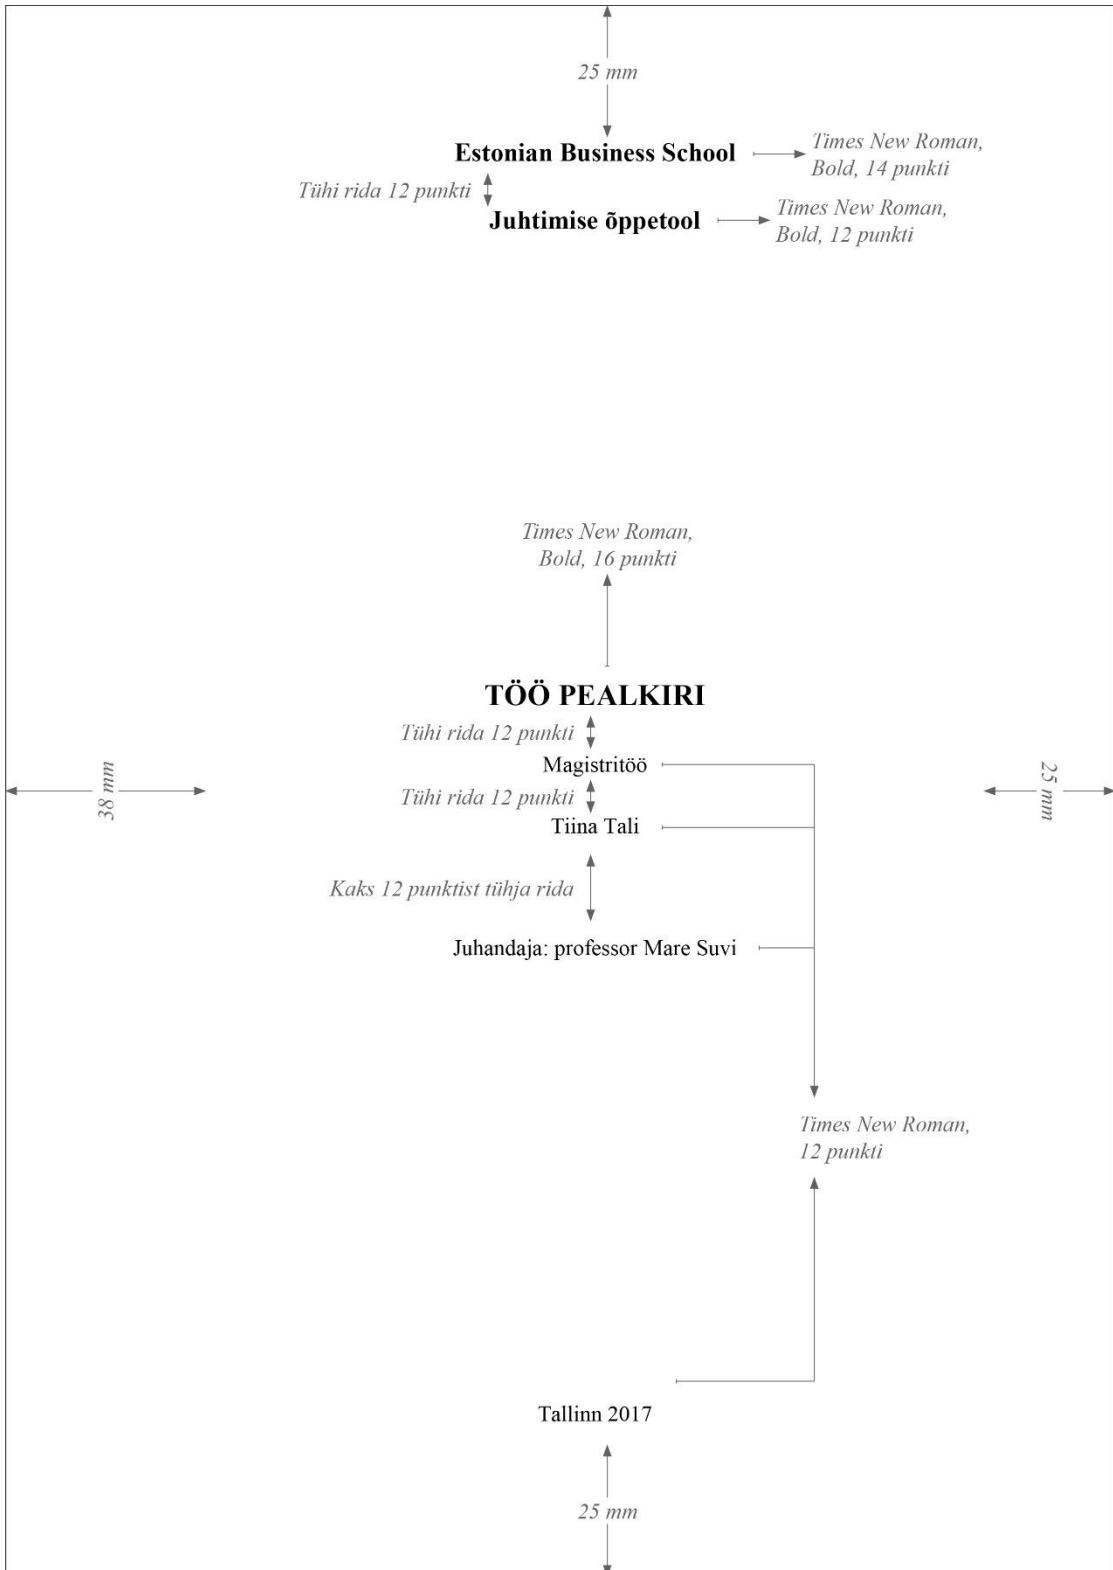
25 mm

Estonian Business School

Times New Roman, Bold, 14 punkti

Tühi rida 12 punkti

Juhtimise õppetool

Times New Roman, Bold, 12 punkti

Times New Roman, Bold, 16 punkti

TÖÖ PEALKIRI

Tühi rida 12 punkti

Magistritöö

38 mm

25 mm

Tühi rida 12 punkti

Tiina Tali

Kaks 12 punktist tühja rida

Juhandaja: professor Mare Suvi

Times New Roman, 12 punkti

Tallinn 2017

25 mm